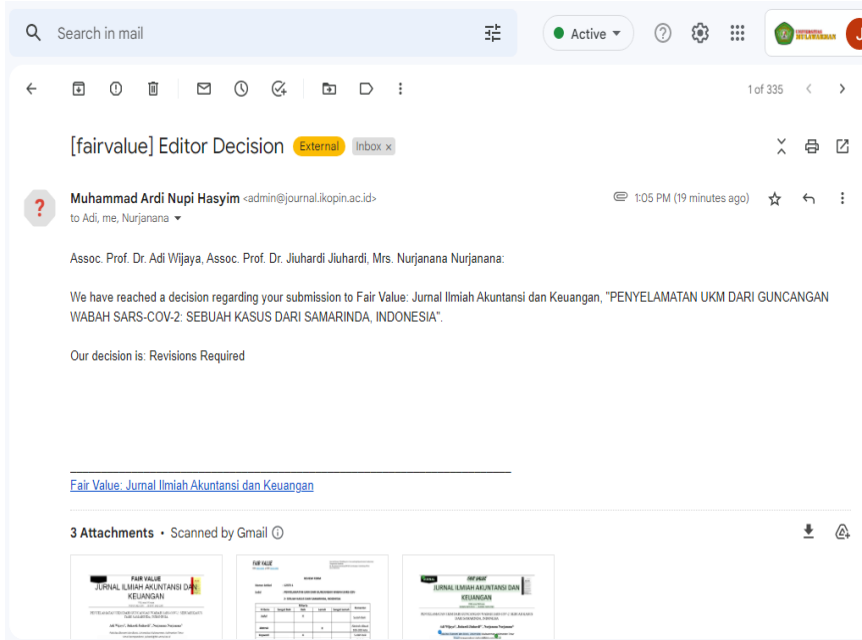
Search in mail

Active

1 of 335

[fairvalue] Editor Decision External Inbox ×

Muhammad Ardi Nupi Hasyim <admin@journal.ikopin.ac.id>
to Adi, me, Nurjanana

1:05 PM (19 minutes ago)

Assoc. Prof. Dr. Adi Wijaya, Assoc. Prof. Dr. Jiuhardi Jiuhardi, Mrs. Nurjanana Nurjanana:

We have reached a decision regarding your submission to Fair Value: Jurnal Ilmiah Akuntansi dan Keuangan, "PENYELAMATAN UKM DARI GUNCANGAN WABAH SARS-COV-2: SEBUAH KASUS DARI SAMARINDA, INDONESIA".

Our decision is: Revisions Required

Fair Value: Jurnal Ilmiah Akuntansi dan Keuangan

3 Attachments • Scanned by Gmail

FAIR VALUE
JURNAL ILMIAH AKUNTANSI DAN KEUANGAN

FAIR VALUE

FAIR VALUE
JURNAL ILMIAH AKUNTANSI DAN KEUANGAN